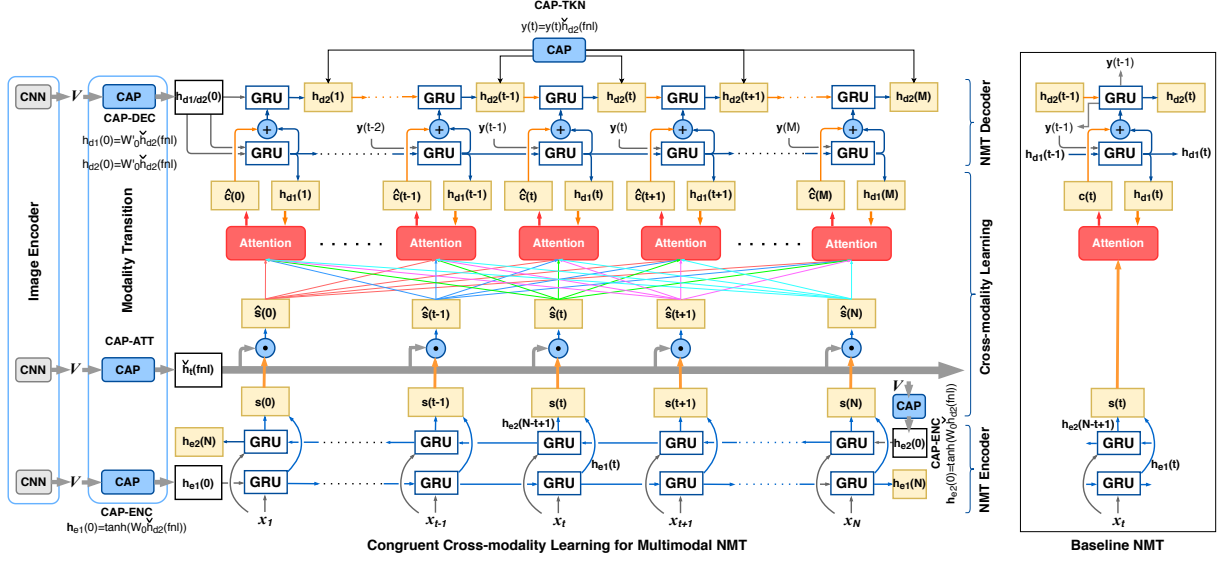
CAP-TKN
$y(t)=y(t)\check{h}_{d2}(fnl)$

CAP

Image Encoder

CNN
$V$
CNN
$V$
CNN
$V$

Modality Transition

CAP
CAP-DEC
$h_{d1}(0)=W'_0\check{h}_{d2}(fnl)$
$h_{d2}(0)=W'_0\check{h}_{d2}(fnl)$

CAP-ATT
CAP

CAP
CAP-ENC
$h_{e1}(0)=tanh(W_0\check{h}_{d2}(fnl))$

$h_{d1/d2}(0)$
GRU
$h_{d2}(1)$
GRU
$h_{d2}(t-1)$
GRU
$h_{d2}(t)$
GRU
$h_{d2}(t+1)$
GRU
$h_{d2}(M)$

+
GRU
$y(t-2)$
+
GRU
$y(t-1)$
+
GRU
$y(t)$
+
GRU
$y(M)$
+
GRU

$\hat{c}(0)$
$h_{d1}(1)$
$\hat{c}(t-1)$
$h_{d1}(t-1)$
$\hat{c}(t)$
$h_{d1}(t)$
$\hat{c}(t+1)$
$h_{d1}(t+1)$
$\hat{c}(M)$
$h_{d1}(M)$

Attention
Attention
Attention
Attention
Attention

$\hat{s}(0)$
$\hat{s}(t-1)$
$\hat{s}(t)$
$\hat{s}(t+1)$
$\hat{s}(N)$

$\check{h}_t(fnl)$

$s(0)$
$s(t-1)$
$s(t)$
$s(t+1)$
$s(N)$

$V$
CAP
CAP-ENC
$h_{e2}(0)=tanh(W_0\check{h}_{d2}(fnl))$

$h_{e2}(N)$
GRU
GRU
$h_{e2}(N-t+1)$
GRU
$h_{e1}(t)$
GRU
GRU
$h_{e2}(0)$

$h_{e1}(0)$
GRU
GRU
GRU
GRU
GRU
$h_{e1}(N)$

$x_1$
$x_{t-1}$
$x_t$
$x_{t+1}$
$x_N$

NMT Decoder
Cross-modality Learning
NMT Encoder

Congruent Cross-modality Learning for Multimodal NMT

$y(t-1)$
$h_{d2}(t-1)$
GRU
$h_{d2}(t)$
$y(t-1)$
+
$h_{d1}(t-1)$
GRU
$h_{d1}(t)$
$c(t)$
$h_{d1}(t)$
Attention
$s(t)$
$h_{e2}(N-t+1)$
GRU
$h_{e1}(t)$
GRU
$x_t$

Baseline NMT